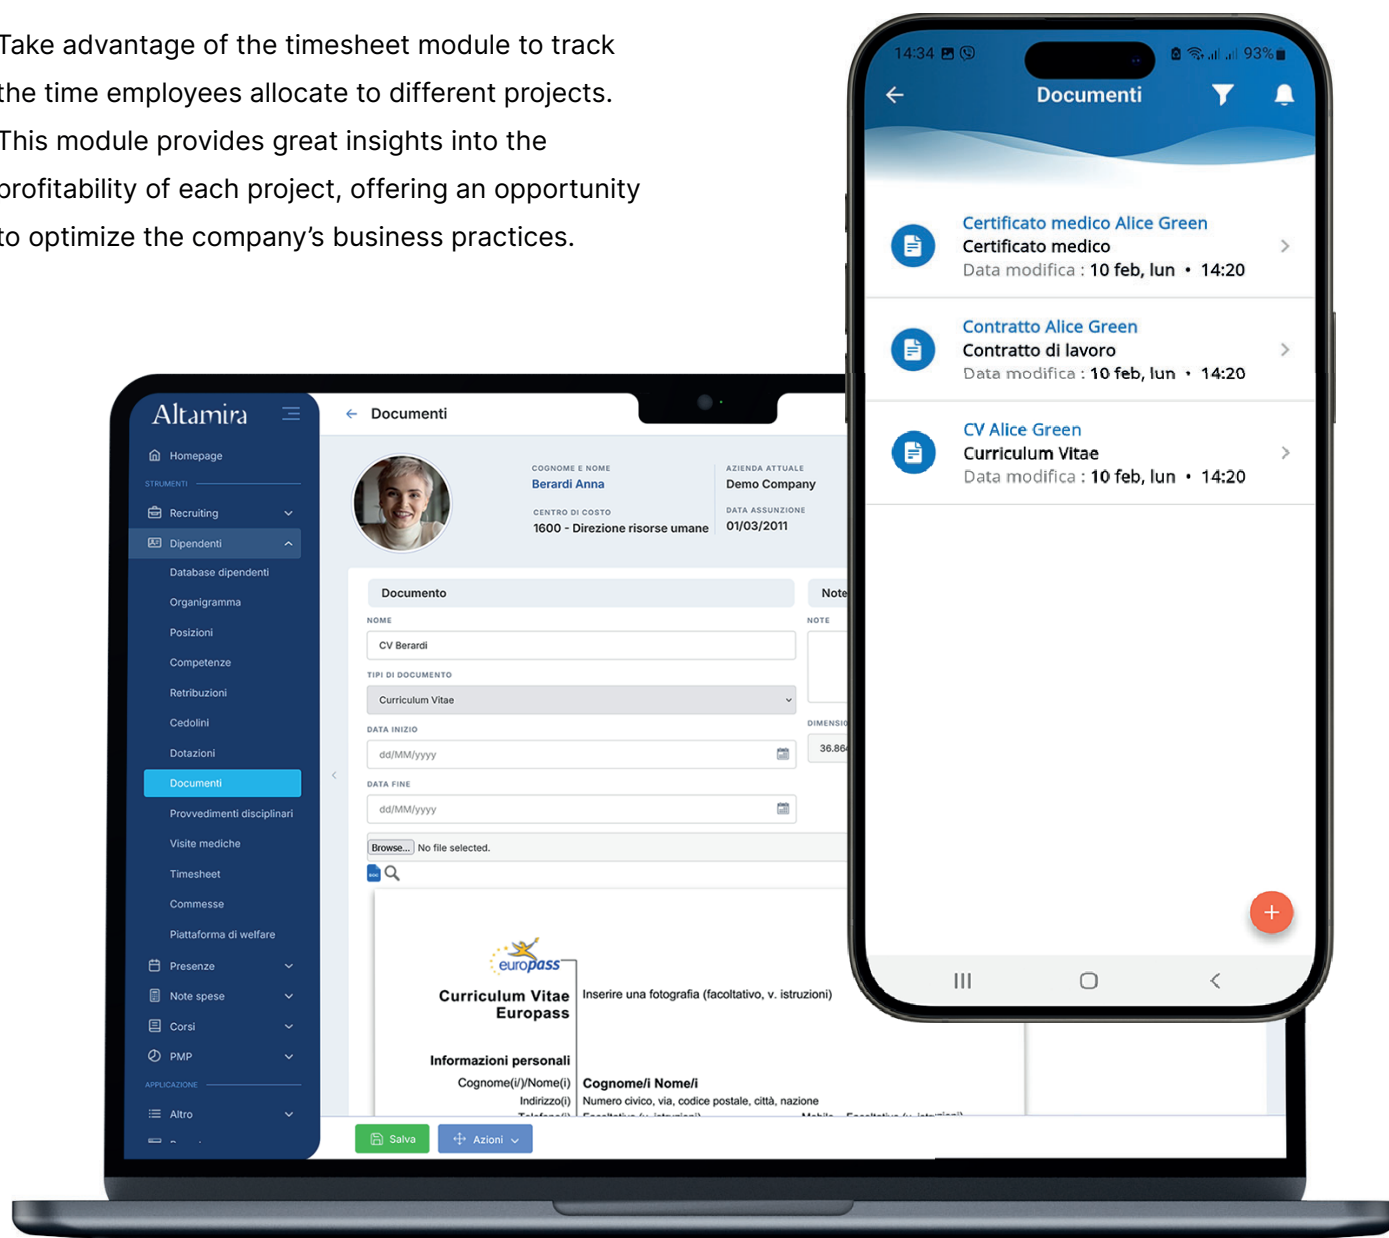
Take advantage of the timesheet module to track the time employees allocate to different projects. This module provides great insights into the profitability of each project, offering an opportunity to optimize the company's business practices.

Altamira
Homepage
STRUMENTI
Recruiting
Dipendenti
Database dipendenti
Organigramma
Posizioni
Competenze
Retribuzioni
Cedolini
Dotazioni
Documenti
Provvedimenti disciplinari
Visite mediche
Timesheet
Commesse
Piattaforma di welfare
Presenze
Note spese
Corsi
PMP
APPLICAZIONE
Altro

Documenti
COGNOME E NOME
Berardi Anna
AZIENDA ATTUALE
Demo Company
CENTRO DI COSTO
1600 - Direzione risorse umane
DATA ASSUNZIONE
01/03/2011
Documento
Note
NOME
CV Berardi
NOTE
TIPI DI DOCUMENTO
Curriculum Vitae
DATA INIZIO
dd/MM/yyyy
DIMENSIO
36.86
DATA FINE
dd/MM/yyyy
Browse... No file selected.
europass
Curriculum Vitae Europass
Inserire una fotografia (facoltativo, v. istruzioni)
Informazioni personali
Cognome(i)/Nome(i) Cognome/i Nome/i
Indirizzo(i) Numero civico, via, codice postale, città, nazione
Salva
Azioni

14:34 93%
Documenti
Certificato medico Alice Green
Certificato medico
Data modifica : 10 feb, lun • 14:20
Contratto Alice Green
Contratto di lavoro
Data modifica : 10 feb, lun • 14:20
CV Alice Green
Curriculum Vitae
Data modifica : 10 feb, lun • 14:20